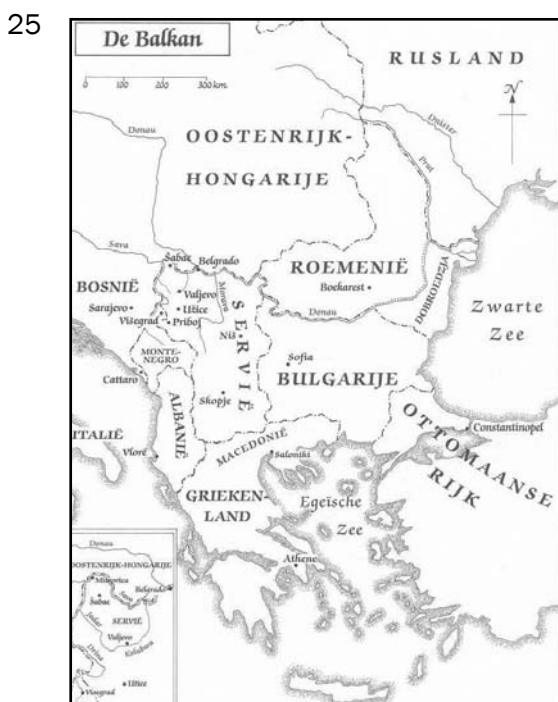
25

De Balkan

0 100 200 300 km

RUSLAND

N

Donau

OOSTENRIJK-HONGARIJE

Dnjester

Prut

Sava

Sabac Belgrado

ROEMENIË

BOSNIË

Sarajevo

Visegrad

Valjevo

Uzice

Priboj

Morava

Boekarest

Donau

DOBRUDZJA

Zwarte Zee

MONTENEGRO

Cattaro

Niš

SERVIË

Sofia

BULGARIJE

Skopje

ALBANIË

ITALIË

Vlorë

MACEDONIË

Saloniki

Constantinopel

OTTOMAANSE RIJK

GRIEKENLAND

Egeïsche Zee

Athene

Donau

OOSTENRIJK-HONGARIJE

Mitrovica

Belgrado

Sabac

SERVIË

Valjevo

Uzice

Visegrad